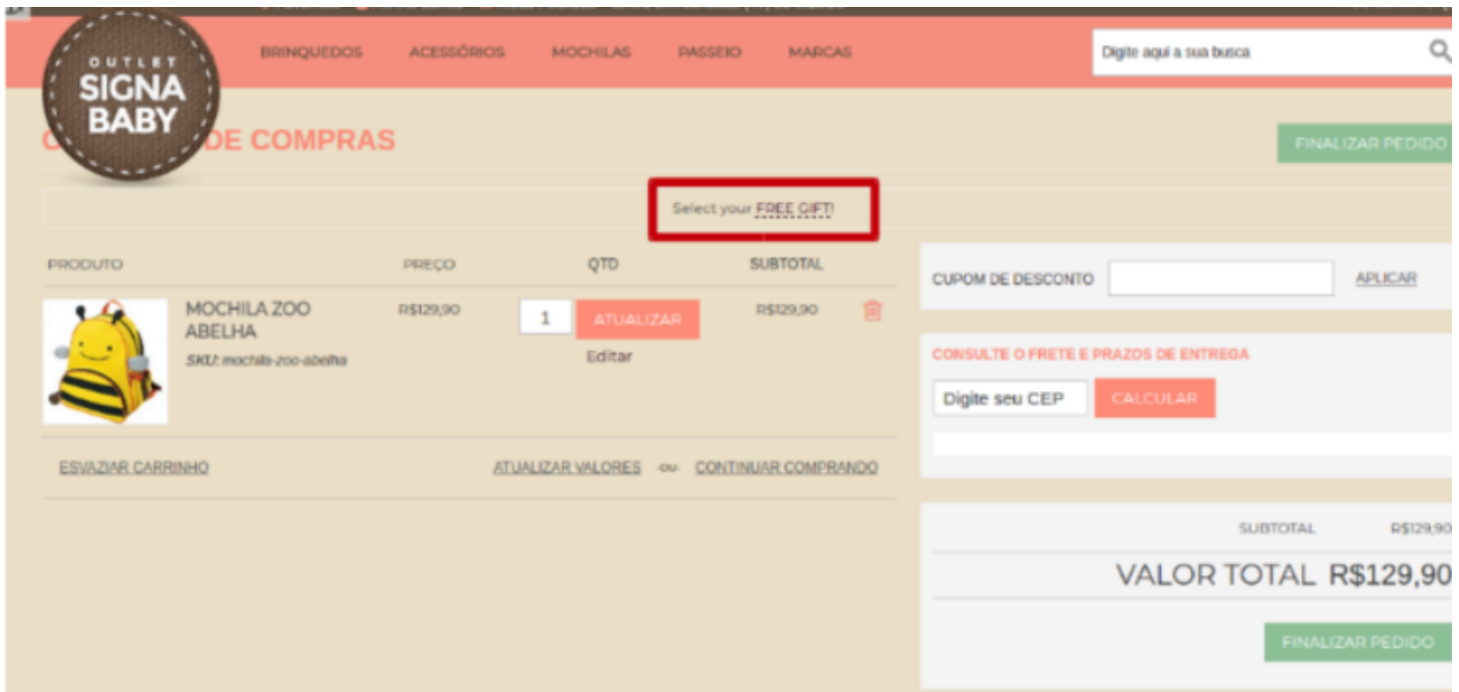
OUTLET
SIGNA
BABY

BRINQUEDOS ACESSÓRIOS MOCHILAS PASSEIO MARCAS

Digite aqui a sua busca

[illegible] DE COMPRAS

FINALIZAR PEDIDO

Select your FREE GIFT!

| PRODUTO | PREÇO | QTD | SUBTOTAL |
|---|---|---|---|
| MOCHILA ZOO ABELHA SKU: mochila-zoo-abelha | R$129,90 | 1 ATUALIZAR Editar | R$129,90 |

ESVAZIAR CARRINHO

ATUALIZAR VALORES -ou- CONTINUAR COMPRANDO

CUPOM DE DESCONTO

APLICAR

CONSULTE O FRETE E PRAZOS DE ENTREGA

Digite seu CEP

CALCULAR

SUBTOTAL R$129,90

VALOR TOTAL R$129,90

FINALIZAR PEDIDO